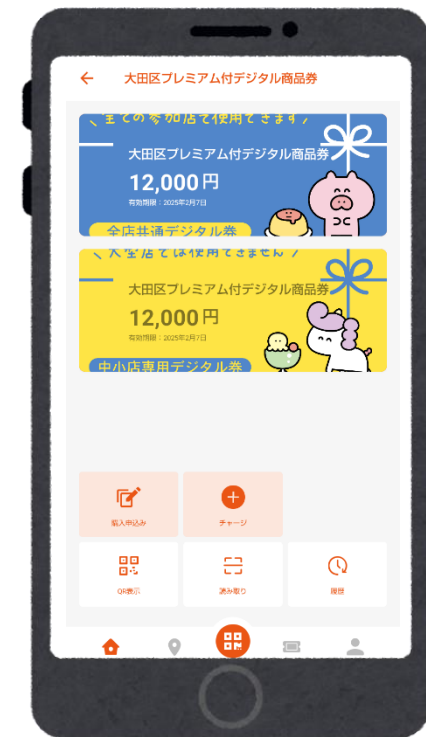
大田区プレミアム付デジタル商品券

＼全ての参加店で使用できます／
大田区プレミアム付デジタル商品券
12,000円
有効期限：2025年2月7日
全店共通デジタル券

＼大型店では使用できません／
大田区プレミアム付デジタル商品券
12,000円
有効期限：2025年2月7日
中小店専用デジタル券

購入申込み
チャージ
QR表示
読み取り
履歴